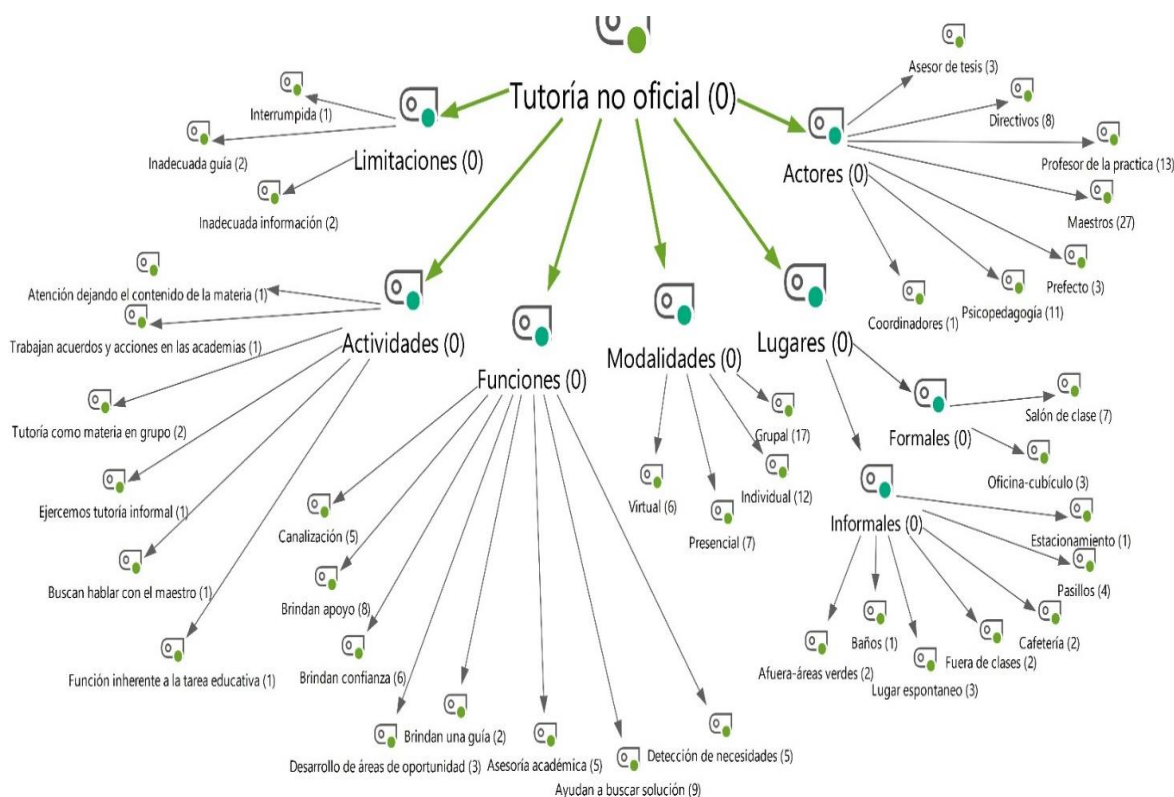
Tutoría no oficial (0)

Interrumpida (1)
Inadecuada guía (2)
Limitaciones (0)
Inadecuada información (2)

Asesor de tesis (3)
Directivos (8)
Profesor de la practica (13)
Actores (0)
Maestros (27)
Prefecto (3)
Psicopedagogía (11)
Coordinadores (1)

Atención dejando el contenido de la materia (1)
Trabajan acuerdos y acciones en las academias (1)
Actividades (0)
Tutoría como materia en grupo (2)
Ejercemos tutoría informal (1)
Buscan hablar con el maestro (1)
Función inherente a la tarea educativa (1)

Funciones (0)
Canalización (5)
Brindan apoyo (8)
Brindan confianza (6)
Brindan una guía (2)
Desarrollo de áreas de oportunidad (3)
Asesoría académica (5)
Ayudan a buscar solución (9)
Detección de necesidades (5)

Modalidades (0)
Grupal (17)
Virtual (6)
Individual (12)
Presencial (7)

Lugares (0)
Formales (0)
Salón de clase (7)
Oficina-cubículo (3)
Informales (0)
Estacionamiento (1)
Pasillos (4)
Cafetería (2)
Fuera de clases (2)
Baños (1)
Afuera-áreas verdes (2)
Lugar espontaneo (3)